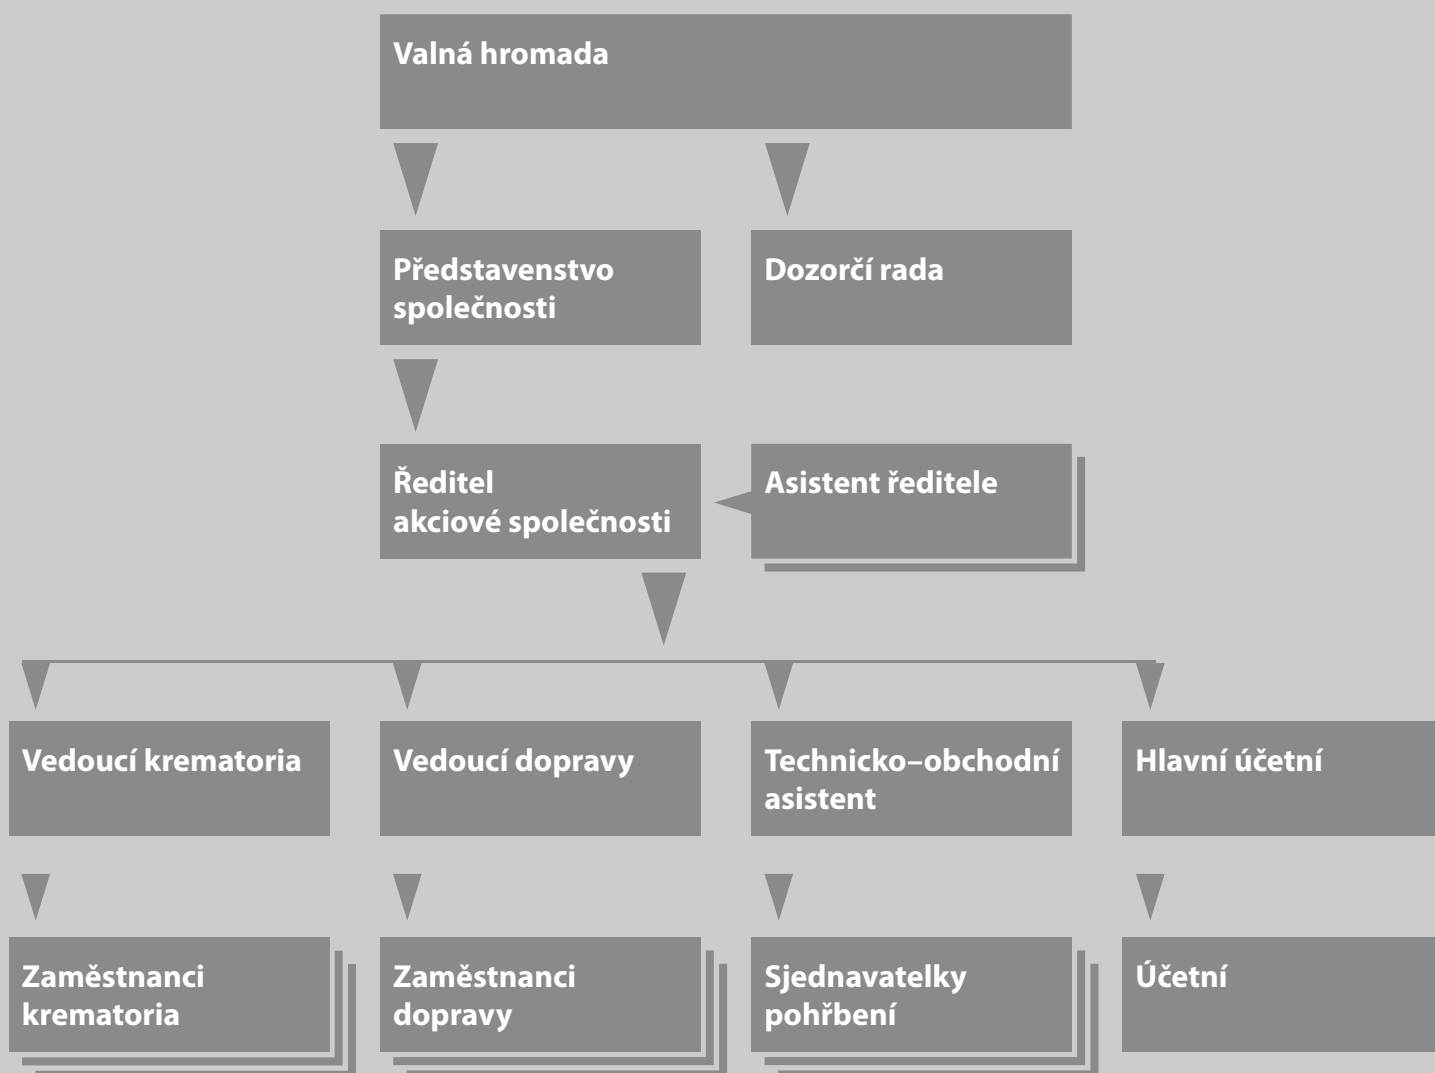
Valná hromada

Představenstvo společnosti

Dozorčí rada

Ředitel akciové společnosti

Asistent ředitele

Vedoucí krematoria

Vedoucí dopravy

Technicko–obchodní asistent

Hlavní účetní

Zaměstnanci krematoria

Zaměstnanci dopravy

Sjednavatelky pohřbení

Účetní